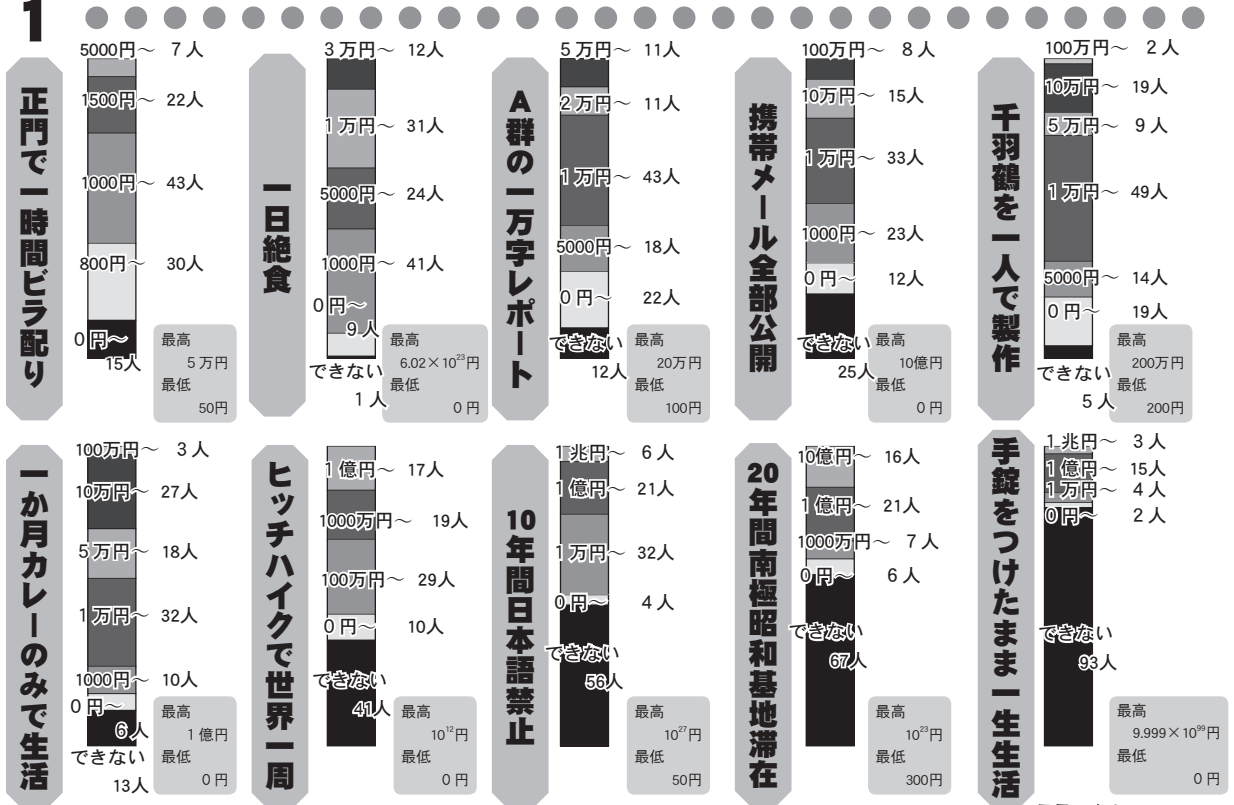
1

正門で一時間ビラ配り

5000円～ 7人
1500円～ 22人
1000円～ 43人
800円～ 30人
0円～ 15人

最高 5万円
最低 50円

一日絶食

3万円～ 12人
1万円～ 31人
5000円～ 24人
1000円～ 41人
0円～ 9人
できない 1人

最高 $6.02\times10^{23}$円
最低 0円

A群の一万字レポート

5万円～ 11人
2万円～ 11人
1万円～ 43人
5000円～ 18人
0円～ 22人
できない 12人

最高 20万円
最低 100円

携帯メール全部公開

100万円～ 8人
10万円～ 15人
1万円～ 33人
1000円～ 23人
0円～ 12人
できない 25人

最高 10億円
最低 0円

千羽鶴を一人で製作

100万円～ 2人
10万円～ 19人
5万円～ 9人
1万円～ 49人
5000円～ 14人
0円～ 19人
できない 5人

最高 200万円
最低 200円

一か月カレーのみで生活

100万円～ 3人
10万円～ 27人
5万円～ 18人
1万円～ 32人
1000円～ 10人
0円～ 6人
できない 13人

最高 1億円
最低 0円

ヒッチハイクで世界一周

1億円～ 17人
1000万円～ 19人
100万円～ 29人
0円～ 10人
できない 41人

最高 $10^{12}$円
最低 0円

10年間日本語禁止

1兆円～ 6人
1億円～ 21人
1万円～ 32人
0円～ 4人
できない 56人

最高 $10^{27}$円
最低 50円

20年間南極昭和基地滞在

10億円～ 16人
1億円～ 21人
1000万円～ 7人
0円～ 6人
できない 67人

最高 $10^{23}$円
最低 300円

手錠をつけたまま一生生活

1兆円～ 3人
1億円～ 15人
1万円～ 4人
0円～ 2人
できない 93人

最高 $9.999\times10^{99}$円
最低 0円